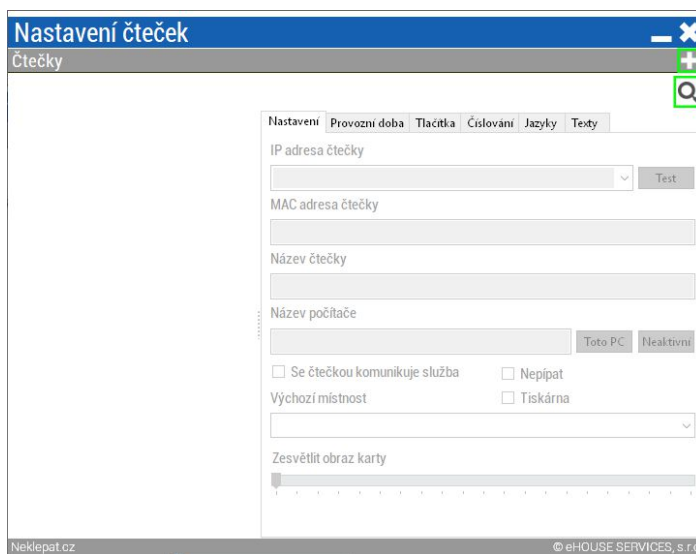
Nastavení čteček

Čtečky

Nastavení | Provozní doba | Tlačítka | Číslování | Jazyky | Texty

IP adresa čtečky

Test

MAC adresa čtečky

Název čtečky

Název počítače

Toto PC

Neaktivní

Se čtečkou komunikuje služba

Nepípat

Výchozí místnost

Tiskárna

Zesvětlit obraz karty

Neklepat.cz

© eHOUSE SERVICES, s.r.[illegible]